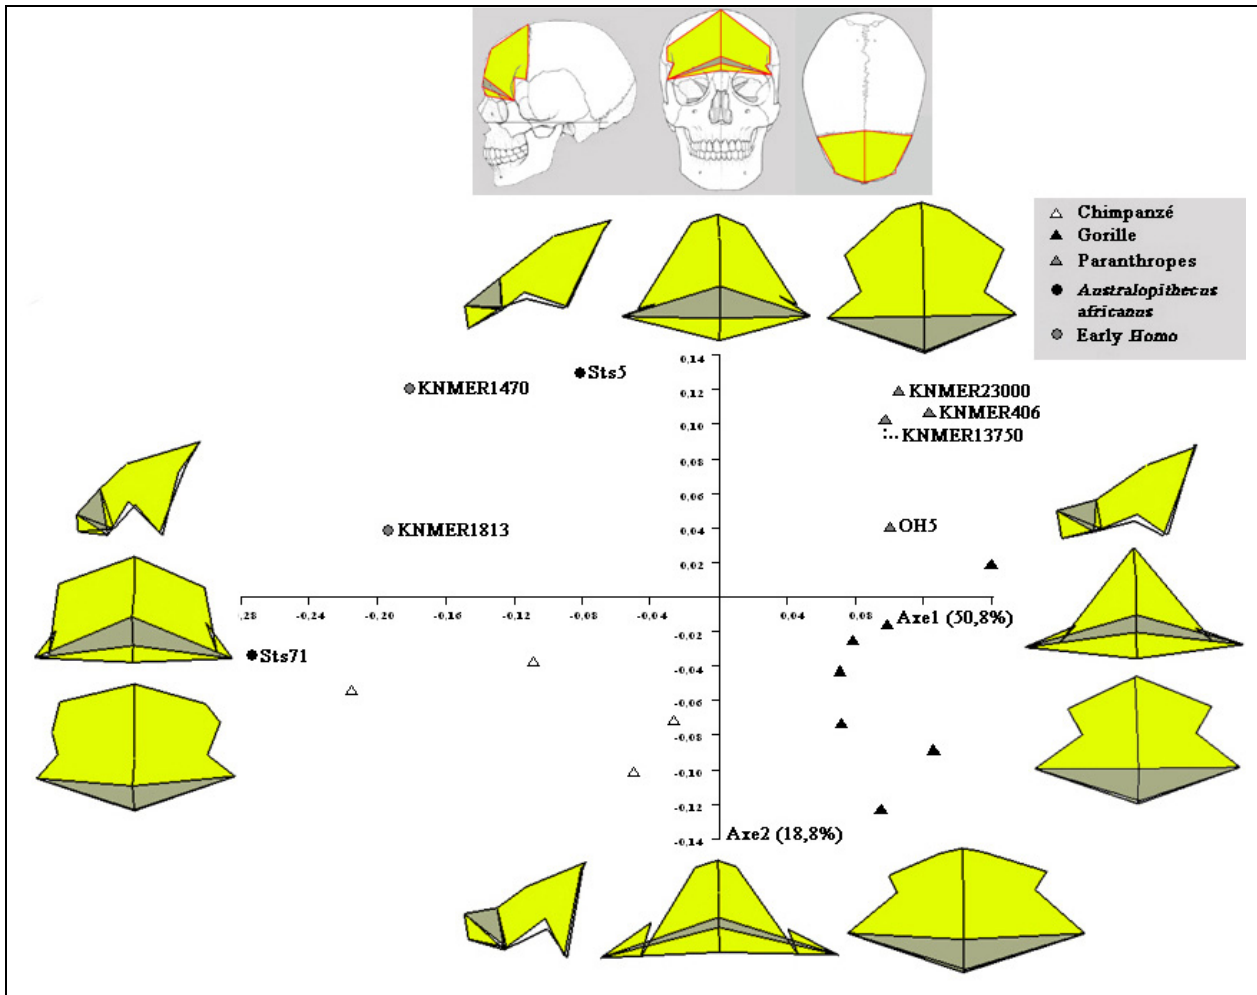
△ Chimpanzé
▲ Gorille
▲ Paranthropes
● *Australopithecus africanus*
● Early *Homo*

0,14
0,12
0,10
0,08
0,06
0,04
0,02
-0,02
-0,04
-0,06
-0,08
-0,10
-0,12
-0,14

,28
-0,24
-0,20
-0,16
-0,12
-0,08
-0,04
0,04
0,08

Sts5
KNMER1470
KNMER23000
KNMER406
KNMER13750
KNMER1813
OH5
Axe1 (50,8%)
Sts71
Axe2 (18,8%)